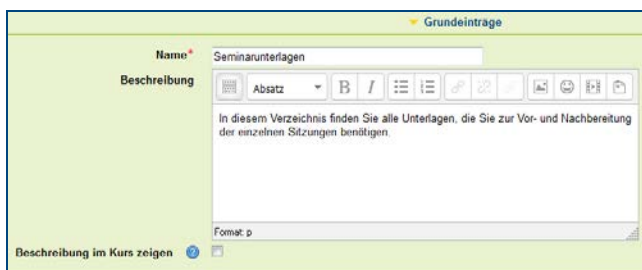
Grundeinträge

Name* Seminarunterlagen

Beschreibung

Absatz B I

In diesem Verzeichnis finden Sie alle Unterlagen, die Sie zur Vor- und Nachbereitung der einzelnen Sitzungen benötigen.

Format: p

Beschreibung im Kurs zeigen